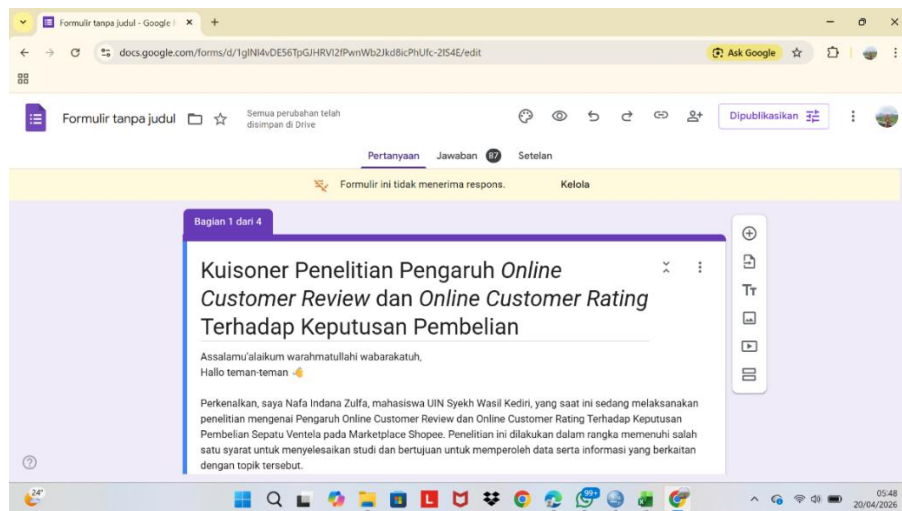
Formulir tanpa judul - Google F ×

docs.google.com/forms/d/1gINI4vDE56TpGJHRVI2fPwnWb2Jkd8icPhUfc-2IS4E/edit

Ask Google

Formulir tanpa judul

Semua perubahan telah disimpan di Drive

Dipublikasikan

Pertanyaan Jawaban 87 Setelan

Formulir ini tidak menerima respons. Kelola

Bagian 1 dari 4

Kuisoner Penelitian Pengaruh *Online Customer Review* dan *Online Customer Rating* Terhadap Keputusan Pembelian

Assalamu'alaikum warahmatullahi wabarakatuh,
Hallo teman-teman 👋

Perkenalkan, saya Nafa Indana Zulfa, mahasiswa UIN Syekh Wasil Kediri, yang saat ini sedang melaksanakan penelitian mengenai Pengaruh Online Customer Review dan Online Customer Rating Terhadap Keputusan Pembelian Sepatu Ventela pada Marketplace Shopee. Penelitian ini dilakukan dalam rangka memenuhi salah satu syarat untuk menyelesaikan studi dan bertujuan untuk memperoleh data serta informasi yang berkaitan dengan topik tersebut.

24°

99+

05:48
20/04/2026